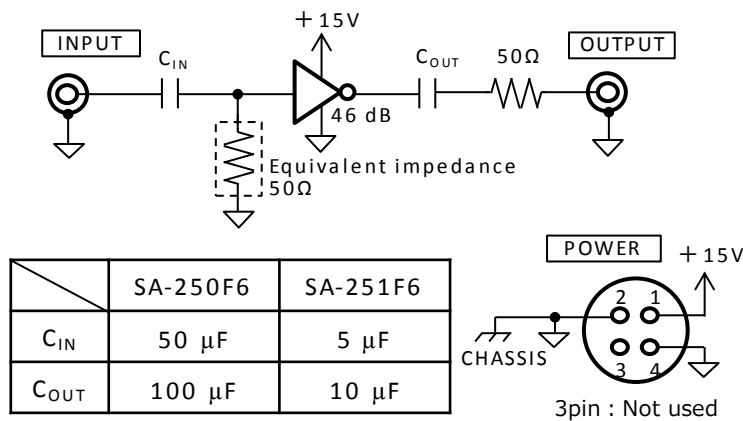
+15V

INPUT

$C_{IN}$

$C_{OUT}$

50Ω

OUTPUT

46 dB

Equivalent impedance 50Ω

| | SA-250F6 | SA-251F6 |
|---|---|---|
| $C_{IN}$ | 50 μF | 5 μF |
| $C_{OUT}$ | 100 μF | 10 μF |

POWER

+15V

2

1

3

4

CHASSIS

3pin : Not used